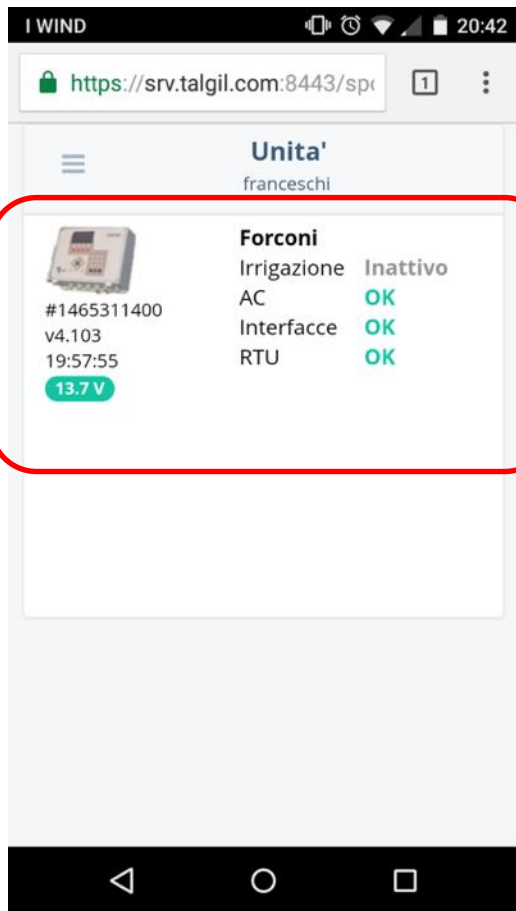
I WIND 20:42

https://srv.talgil.com:8443/sp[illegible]

1

Unita'
franceschi

#1465311400
v4.103
19:57:55
13.7 V

Forconi

| | |
|---|---|
| Irrigazione | Inattivo |
| AC | OK |
| Interfacce | OK |
| RTU | OK |